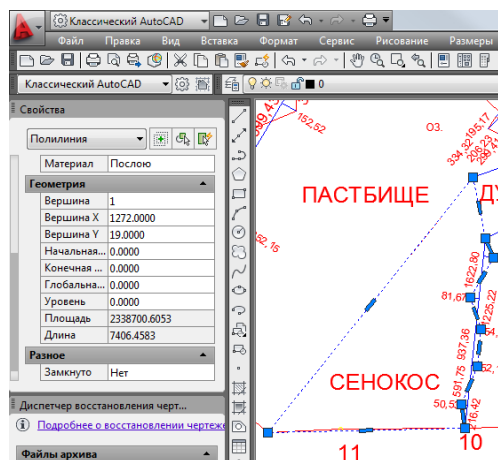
Классический AutoCAD

Файл Правка Вид Вставка Формат Сервис Рисование Размеры

Классический AutoCAD

0

Свойства

Полилиния

| | Материал | Послою |
|---|---|---|
| Геометрия | | |
| | Вершина | 1 |
| | Вершина X | 1272.0000 |
| | Вершина Y | 19.0000 |
| | Начальная... | 0.0000 |
| | Конечная ... | 0.0000 |
| | Глобальна... | 0.0000 |
| | Уровень | 0.0000 |
| | Площадь | 2338700.6053 |
| | Длина | 7406.4583 |
| Разное | | |
| | Замкнуто | Нет |

Диспетчер восстановления черт...

Подробнее о восстановлении чертеже

Файлы архива

152,52

О3.

334,32

195,17

ПАСТБИЩЕ

ДУ

52,15

1622,80

81,67

225,22

937,36

СЕНОКОС

591,75

50,51

216,42

11

10